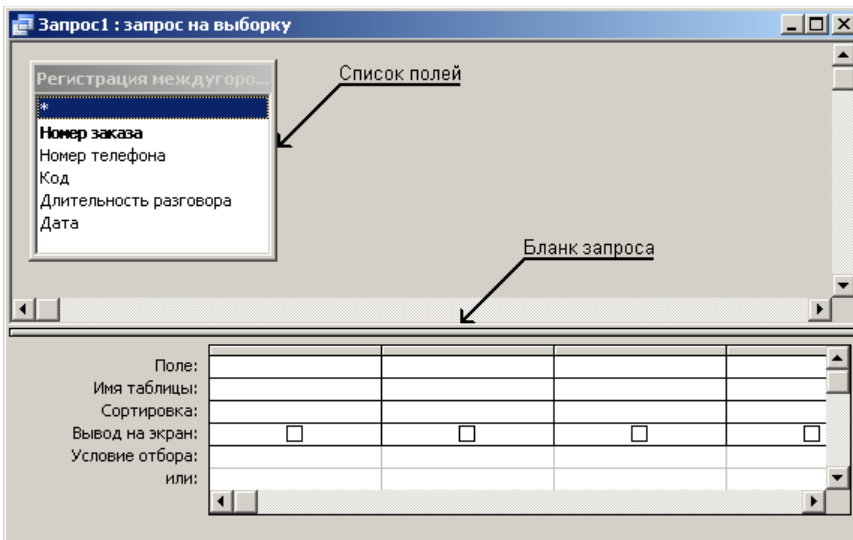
Запрос1 : запрос на выборку

Регистрация междугоро...
*
Номер заказа
Номер телефона
Код
Длительность разговора
Дата

Список полей

Бланк запроса

Поле:
Имя таблицы:
Сортировка:
Вывод на экран:
Условие отбора:
или: